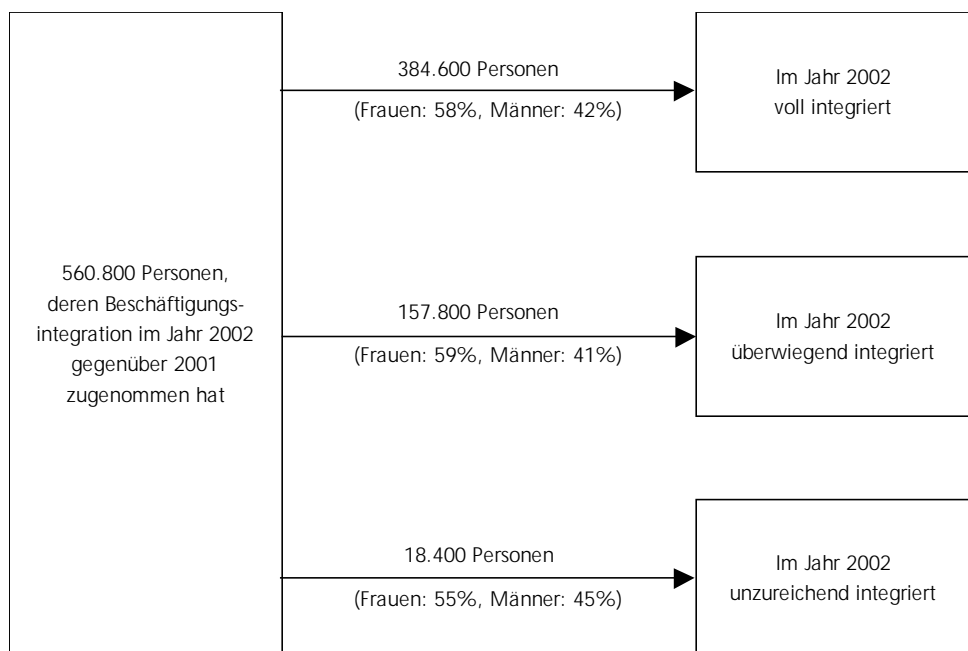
560.800 Personen, deren Beschäftigungsintegration im Jahr 2002 gegenüber 2001 zugenommen hat

384.600 Personen
(Frauen: 58%, Männer: 42%)

Im Jahr 2002
voll integriert

157.800 Personen
(Frauen: 59%, Männer: 41%)

Im Jahr 2002
überwiegend integriert

18.400 Personen
(Frauen: 55%, Männer: 45%)

Im Jahr 2002
unzureichend integriert